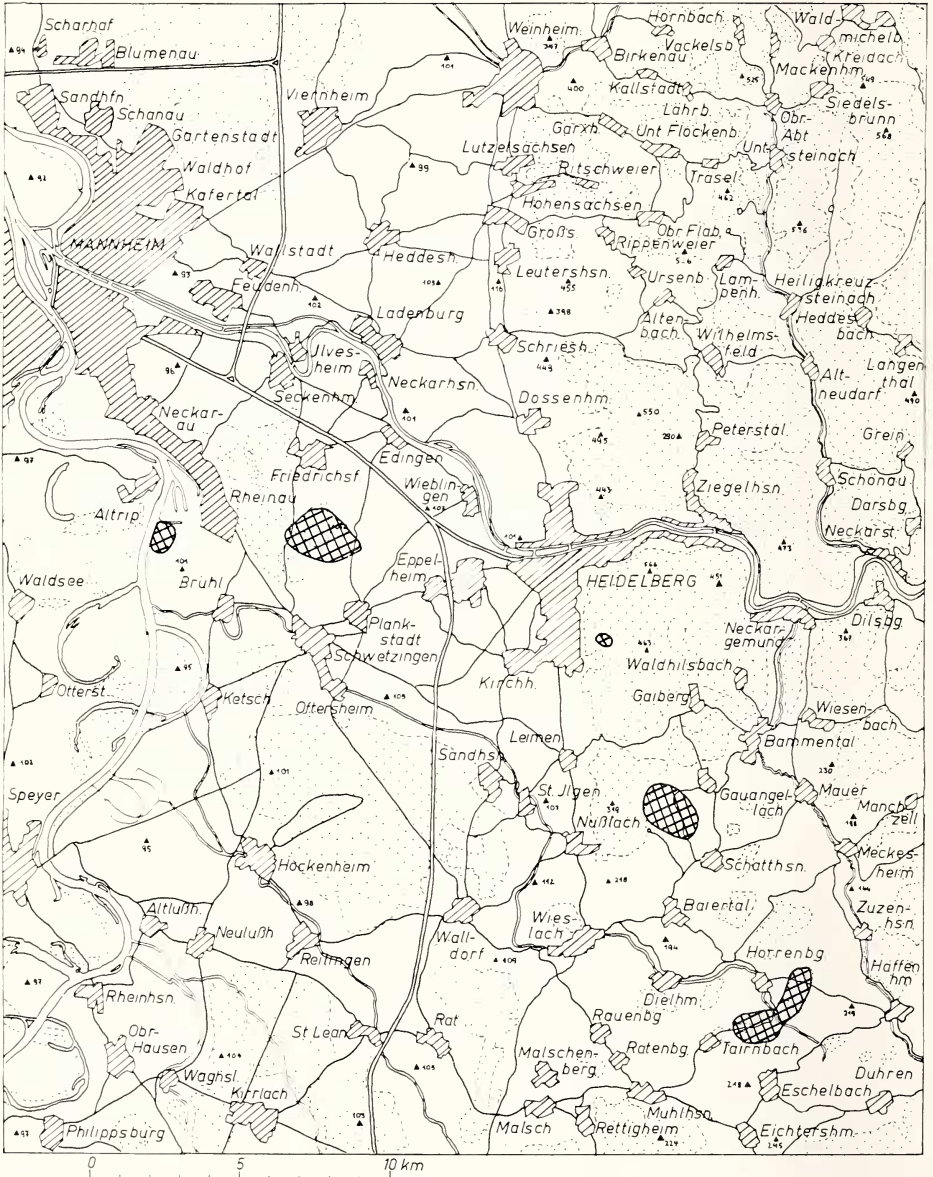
Scharhof
Blumenau
Sandhfn
Schanau
Gartenstadt
Waldhof
Kafertal
MANNHEIM
Viernheim
Weinheim
Hornbach
Vackelsb
Birkenau
Kallstadt
Wald-michelb
Kreidach
Mackenhm
Siedels-brunn
Lährb.
Obr-Abt
steinach
Unt Flockenb
Garxh
Lutzelsachsen
Ritschweier
Trasel
Unt-
Hohensachsen
Obr Flab
Großs.
Rippenweier
Wallstadt
Heddesh.
Leutershsn.
Ursenb
Lampenh.
Heiligkreuz-steinach
Feudenh.
Ladenburg
Altenbach
Wilhelmsfeld
Heddesbach
Langenthal
Jlvesheim
Schriesh.
Seckenhm.
Neckarhsn.
Altneudarf
Neckarau
Dossenhm.
Peterstal
Grein
Edingen
Friedrichsf
Wieblingen
Schönau
Rheinau
Ziegelhsn.
Darsbg.
Altrip
Neckarst.
Eppelheim
HEIDELBERG
Waldsee
Brühl
Plankstadt
Schwetzingen
Dilsbg.
Neckargemund
Otterst.
Waldhilsbach
Ketsch
Oftersheim
Kirchh.
Gaiberg
Wiesenbach
Leimen
Bammental
Sandhsn.
Speyer
St. Jlgen
Gauangellach
Mauer
Manchzell
Nußlach
Hockenheim
Schatthsn.
Meckesheim
Baiertal
Zuzenhsn.
Altlußh.
Neulußh
Walldorf
Wieslach
Reilingen
Horrenbg
Haffenhm
Dielhm.
Rheinhsn.
Rauenbg
St Lean
Rat
Tairnbach
Obr-Hausen
Ratenbg.
Malschenberg
Eschelbach
Duhren
Waghsl.
Kirrlach
Muhlhsn.
Philippsburg
Malsch
Rettigheim
Eichtershm.
0
5
10 km